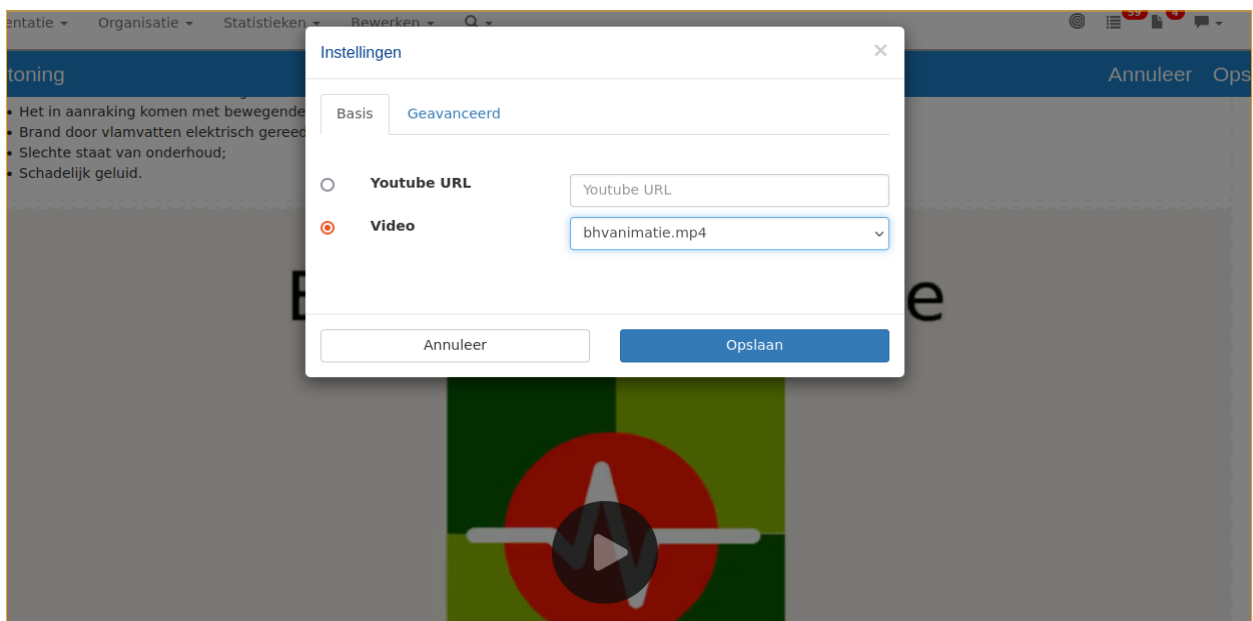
entatie ▾ Organisatie ▾ Statistieken ▾ Bewerken ▾

39 4

toning

Annuleer Ops

• Het in aanraking komen met bewegende
• Brand door vlamvatten elektrisch gereed
• Slechte staat van onderhoud;
• Schadelijk geluid.

B e

Instellingen ×

Basis Geavanceerd

Youtube URL Youtube URL

Video bhvanimatie.mp4

Annuleer Opslaan